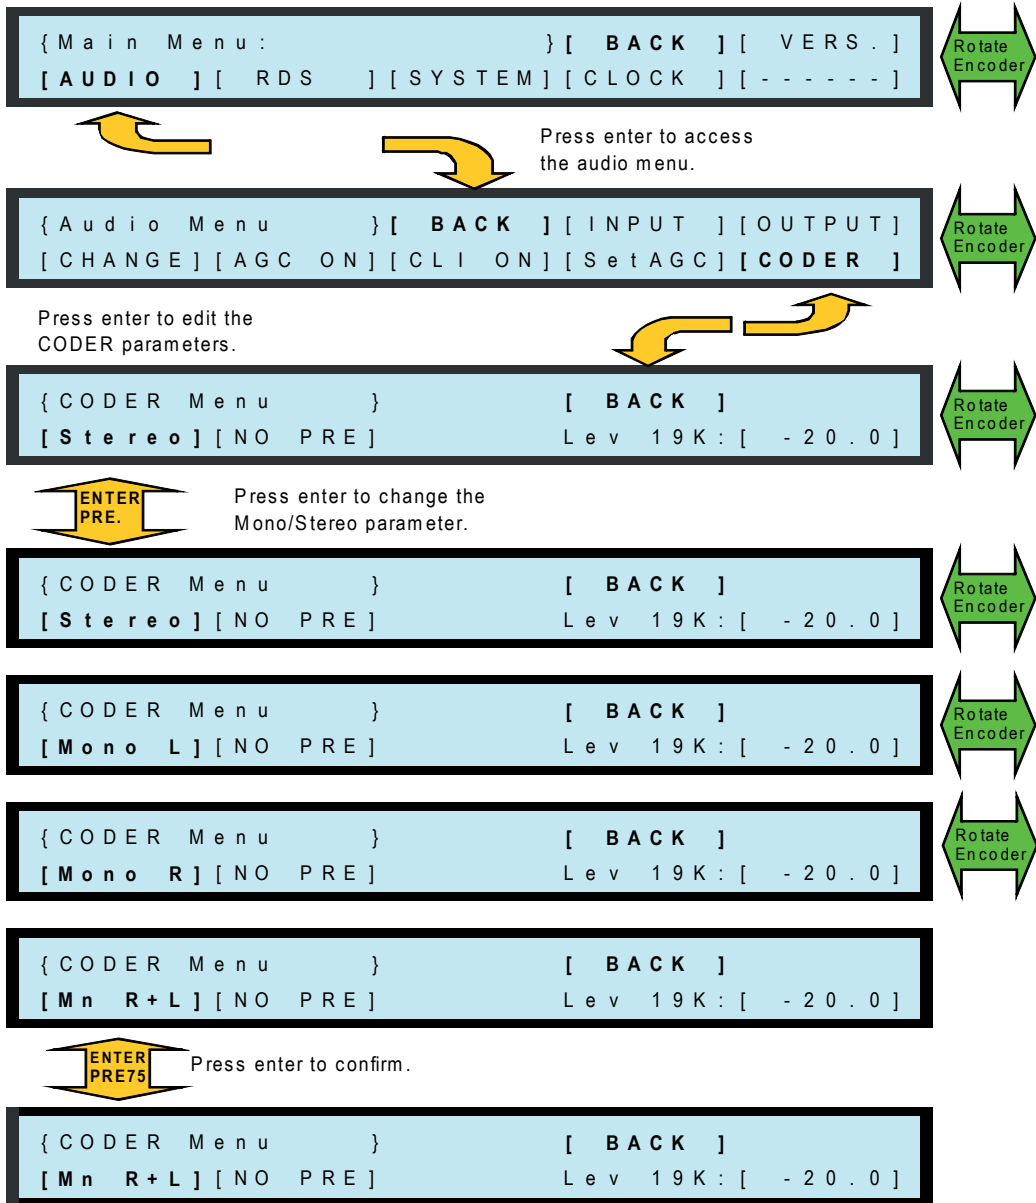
{Main Menu: }[ BACK ][ VERS.]
[AUDIO ][ RDS ][SYSTEM][CLOCK ][------]

Rotate Encoder

Press enter to access the audio menu.

{Audio Menu }[ BACK ][INPUT ][OUTPUT]
[CHANGE][AGC ON][CLI ON][SetAGC][CODER ]

Rotate Encoder

Press enter to edit the CODER parameters.

{CODER Menu } [ BACK ]
[Stereo][NO PRE] Lev 19K:[ -20.0]

Rotate Encoder

ENTER PRE.

Press enter to change the Mono/Stereo parameter.

{CODER Menu } [ BACK ]
[Stereo][NO PRE] Lev 19K:[ -20.0]

Rotate Encoder

{CODER Menu } [ BACK ]
[Mono L][NO PRE] Lev 19K:[ -20.0]

Rotate Encoder

{CODER Menu } [ BACK ]
[Mono R][NO PRE] Lev 19K:[ -20.0]

Rotate Encoder

{CODER Menu } [ BACK ]
[Mn R+L][NO PRE] Lev 19K:[ -20.0]

ENTER PRE75

Press enter to confirm.

{CODER Menu } [ BACK ]
[Mn R+L][NO PRE] Lev 19K:[ -20.0]